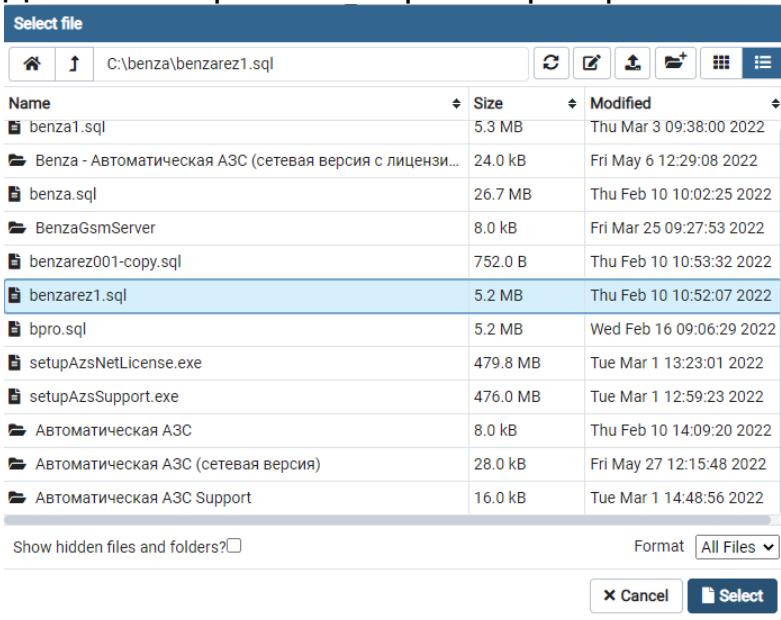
Select file

C:\benza\benzarez1.sql

| Name | Size | Modified |
|---|---|---|
| benza1.sql | 5.3 MB | Thu Mar 3 09:38:00 2022 |
| Benza - Автоматическая АЗС (сетевая версия с лицензи... | 24.0 kB | Fri May 6 12:29:08 2022 |
| benza.sql | 26.7 MB | Thu Feb 10 10:02:25 2022 |
| BenzaGsmServer | 8.0 kB | Fri Mar 25 09:27:53 2022 |
| benzarez001-copy.sql | 752.0 B | Thu Feb 10 10:53:32 2022 |
| benzarez1.sql | 5.2 MB | Thu Feb 10 10:52:07 2022 |
| bpro.sql | 5.2 MB | Wed Feb 16 09:06:29 2022 |
| setupAzsNetLicense.exe | 479.8 MB | Tue Mar 1 13:23:01 2022 |
| setupAzsSupport.exe | 476.0 MB | Tue Mar 1 12:59:23 2022 |
| Автоматическая АЗС | 8.0 kB | Thu Feb 10 14:09:20 2022 |
| Автоматическая АЗС (сетевая версия) | 28.0 kB | Fri May 27 12:15:48 2022 |
| Автоматическая АЗС Support | 16.0 kB | Tue Mar 1 14:48:56 2022 |

Show hidden files and folders?

Format All Files

✕ Cancel Select